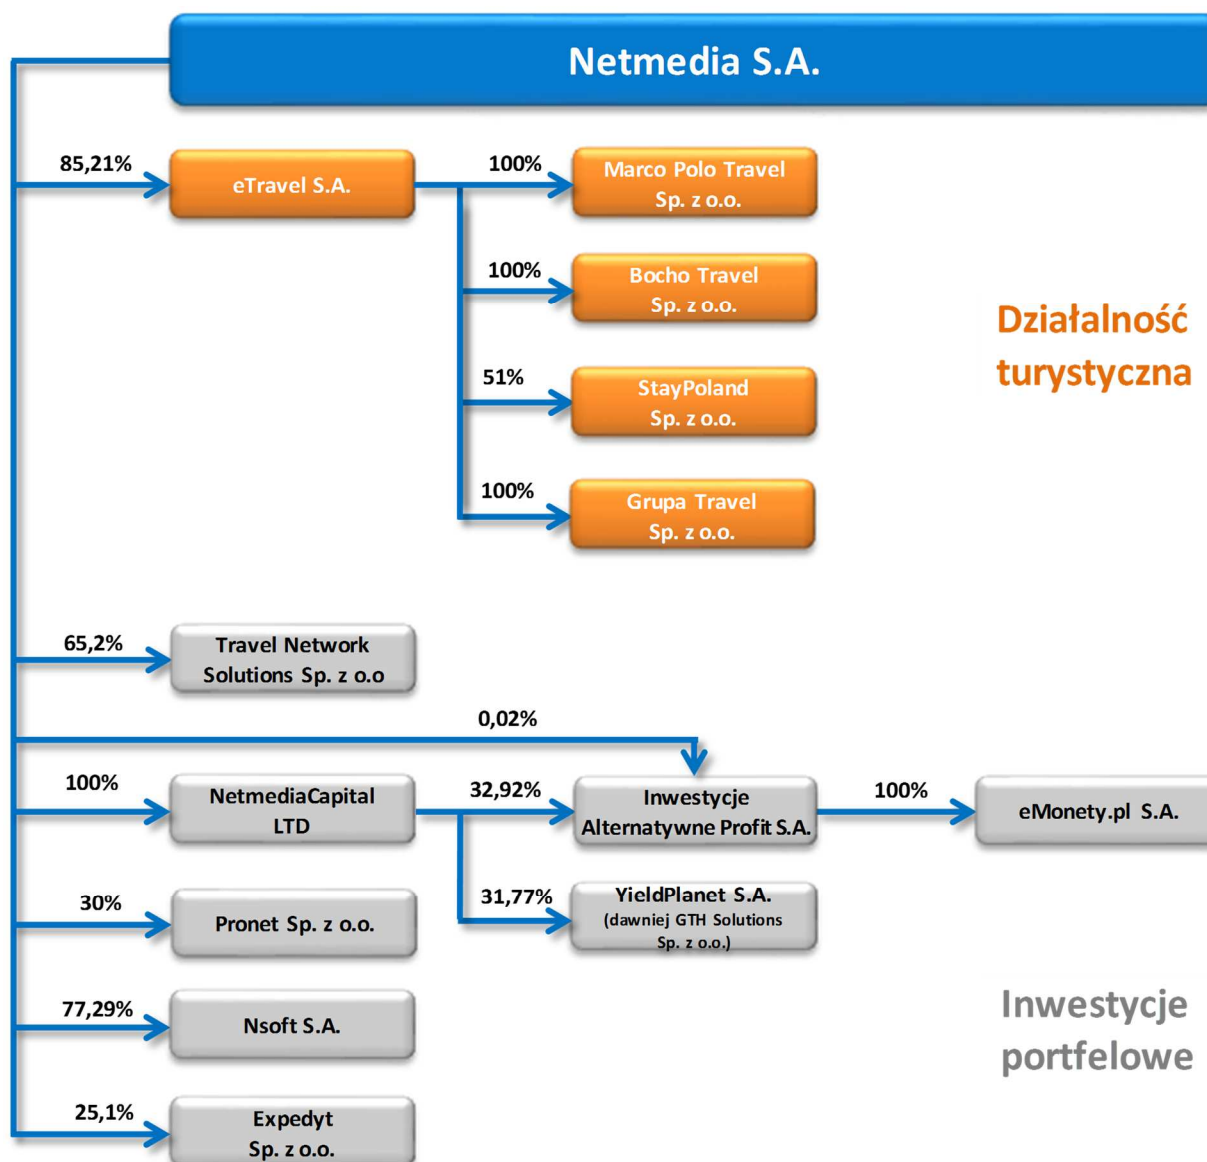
Netmedia S.A.

85,21%

eTravel S.A.

100%

Marco Polo Travel Sp. z o.o.

100%

Bocho Travel Sp. z o.o.

51%

StayPoland Sp. z o.o.

100%

Grupa Travel Sp. z o.o.

Działalność turystyczna

65,2%

Travel Network Solutions Sp. z o.o

0,02%

100%

NetmediaCapital LTD

32,92%

Inwestycje Alternatywne Profit S.A.

100%

eMonety.pl S.A.

30%

Pronet Sp. z o.o.

31,77%

YieldPlanet S.A. (dawniej GTH Solutions Sp. z o.o.)

77,29%

Nsoft S.A.

Inwestycje portfelowe

25,1%

Expedyt Sp. z o.o.